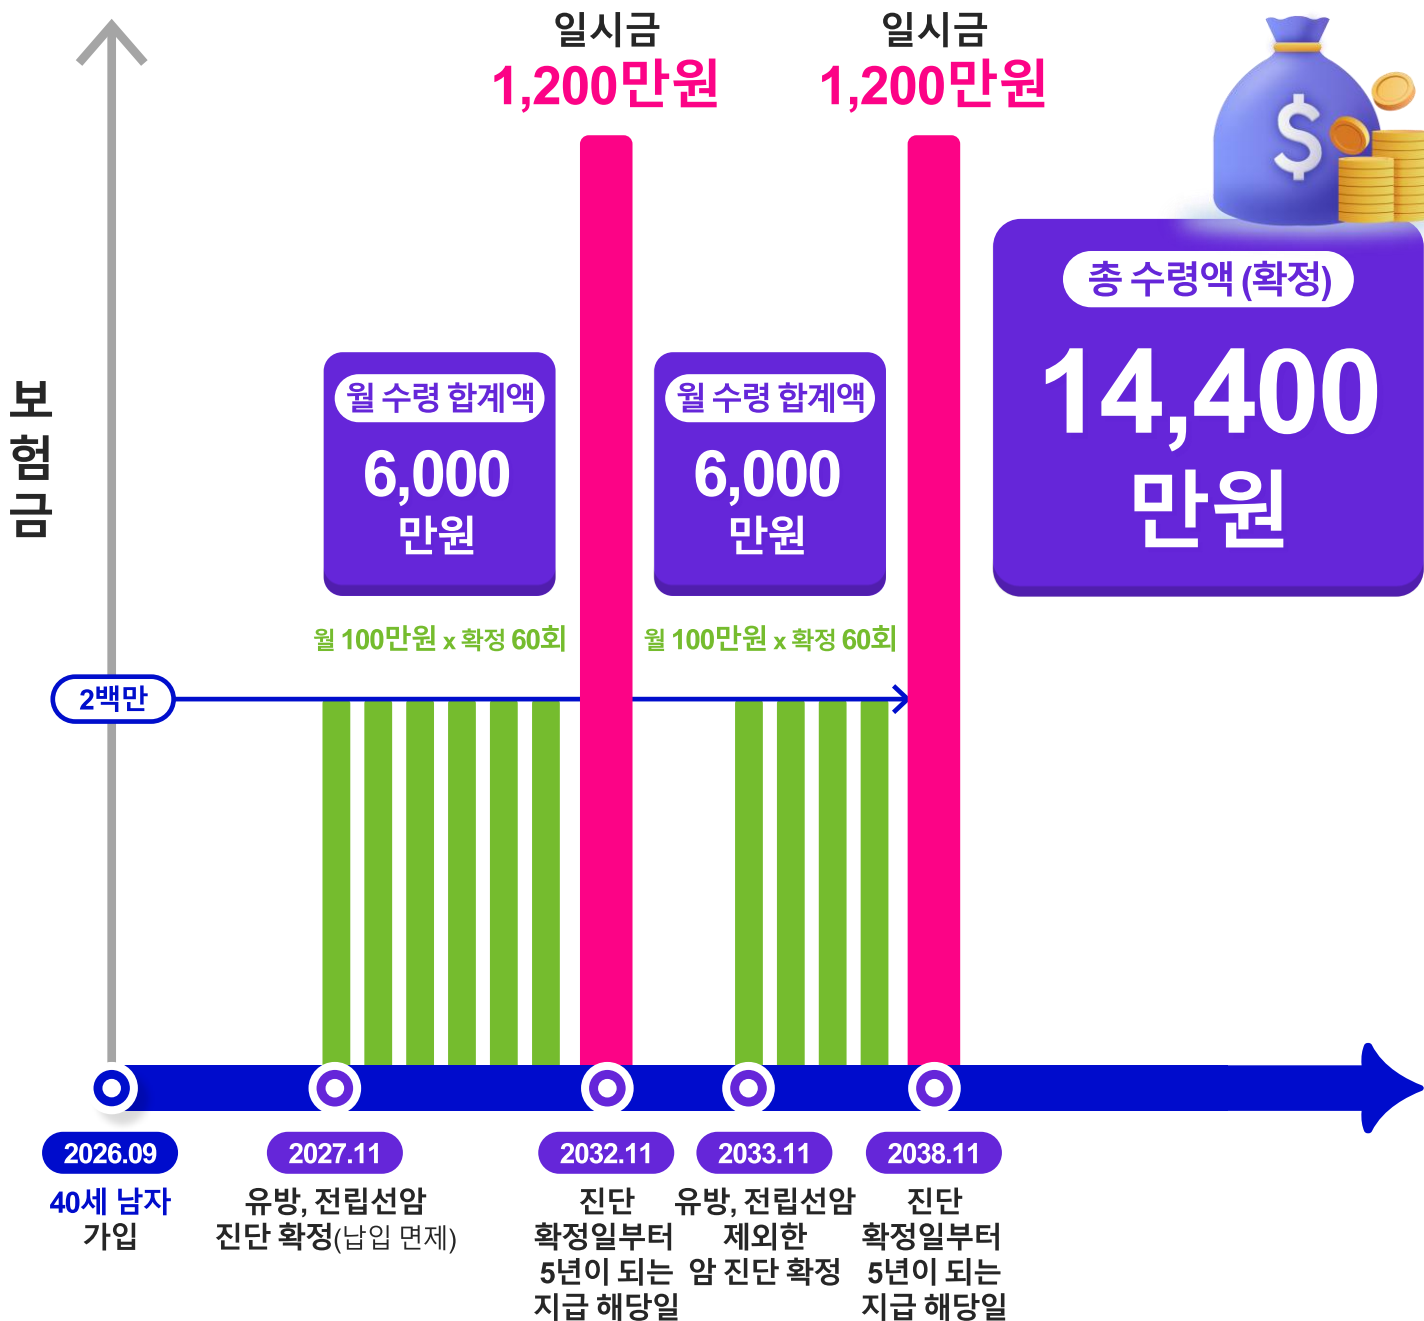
일시금
1,200만원

일시금
1,200만원

총 수령액(확정)
14,400 만원

보험금

월 수령 합계액
6,000 만원

월 수령 합계액
6,000 만원

월 100만원 x 확정 60회

월 100만원 x 확정 60회

2백만

2026.09
40세 남자 가입

2027.11
유방, 전립선암 진단 확정(납입 면제)

2032.11
진단 확정일부터 5년이 되는 지급 해당일

2033.11
유방, 전립선암 제외한 암 진단 확정

2038.11
진단 확정일부터 5년이 되는 지급 해당일